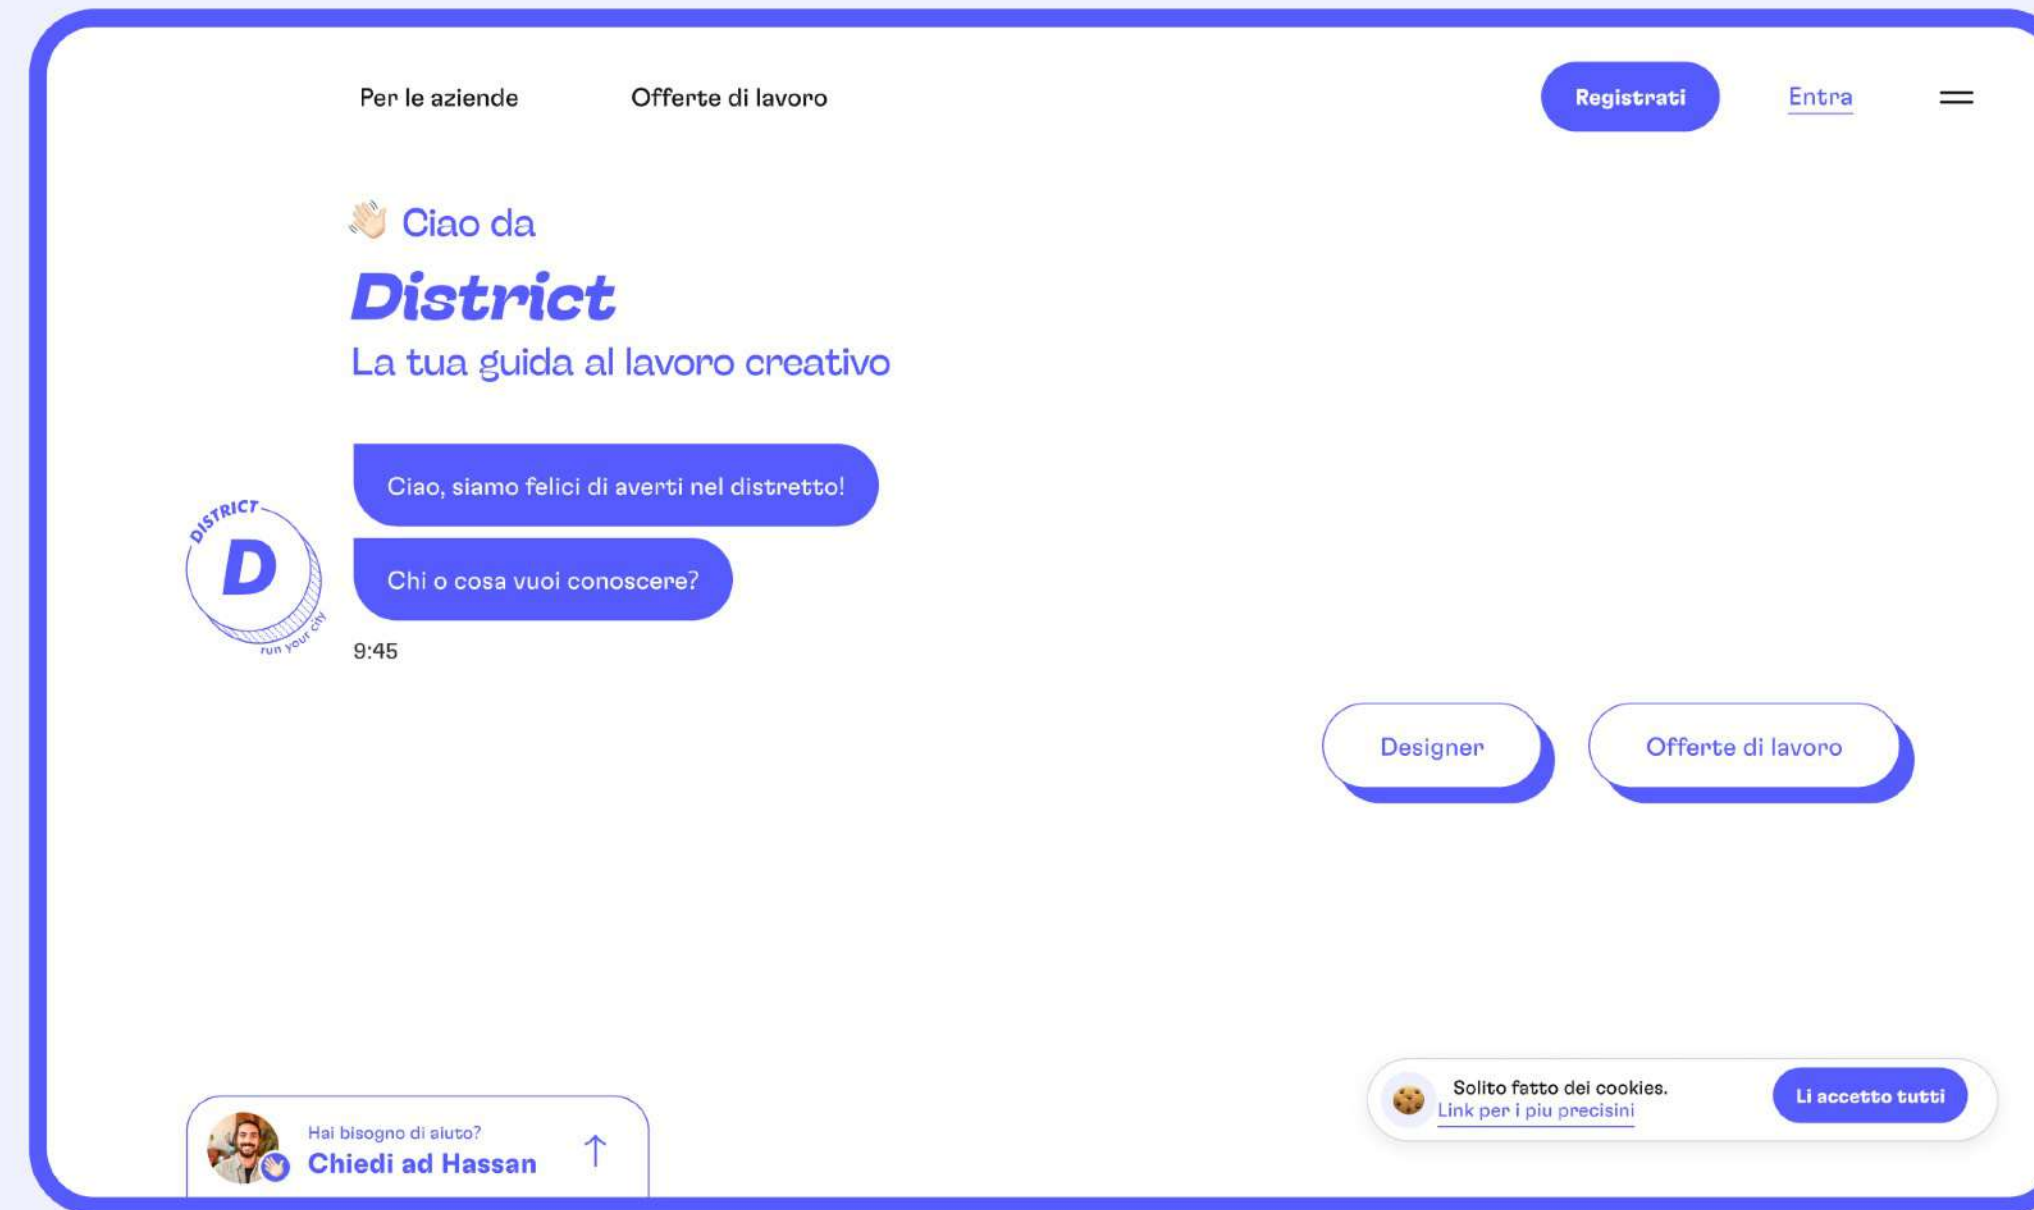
Per le aziende Offerte di lavoro Registrati Entra

Ciao da

District

La tua guida al lavoro creativo

DISTRICT D run your city

Ciao, siamo felici di averti nel distretto!

Chi o cosa vuoi conoscere?

9:45

Designer

Offerte di lavoro

Hai bisogno di aiuto?

Chiedi ad Hassan

Solito fatto dei cookies.

Link per i piu precisini

Li accetto tutti